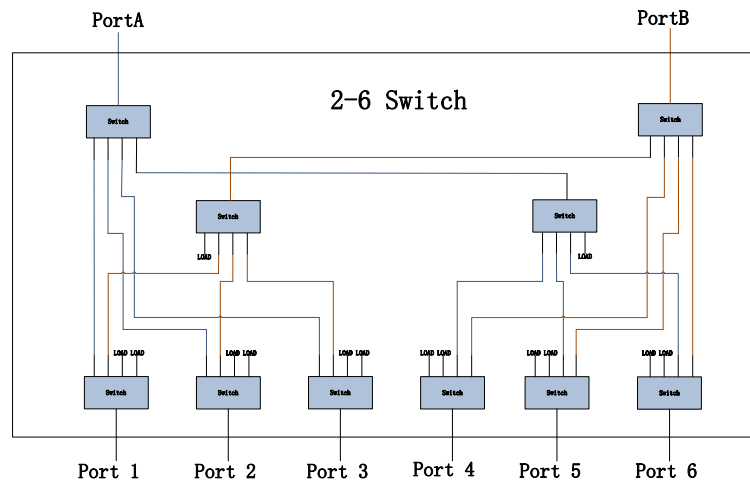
PortA

PortB

2-6 Switch

Switch

Switch

Switch

Switch

LOAD

LOAD

LOAD LOAD

LOAD LOAD

LOAD LOAD

LOAD LOAD

LOAD LOAD

LOAD LOAD

Switch

Switch

Switch

Switch

Switch

Switch

Port 1

Port 2

Port 3

Port 4

Port 5

Port 6